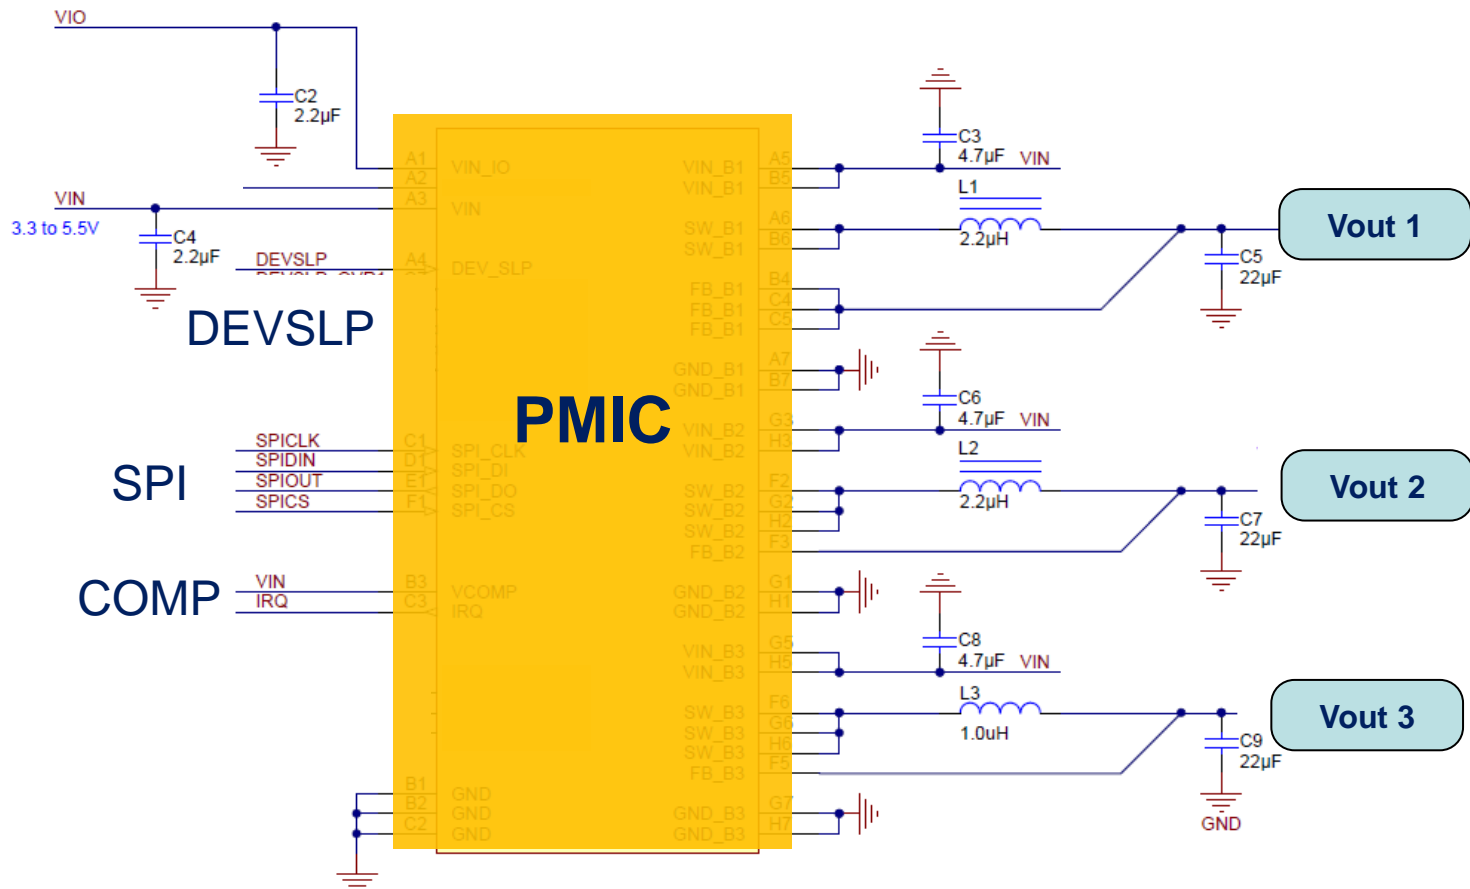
VIO

C2
2.2µF

VIN
3.3 to 5.5V

C4
2.2µF

DEVSLP

DEVSLP

SPI

SPICLK
SPIDIN
SPIOUT
SPICS

COMP

VIN
IRQ

A1 VIN_IO
A2
A3 VIN
A4 DEV_SLP

C1 SPI_CLK
D1 SPI_DI
E1 SPI_DO
F1 SPI_CS

B3 VCOMP
C3 IRQ

B1 GND
B2 GND
C2 GND

PMIC

VIN_B1 A5
VIN_B1 B5
SW_B1 A6
SW_B1 B6
FB_B1 B4
FB_B1 C4
FB_B1 C5
GND_B1 A7
GND_B1 B7
VIN_B2 G3
VIN_B2 H3
SW_B2 F2
SW_B2 G2
SW_B2 H2
FB_B2 F3
GND_B2 G1
GND_B2 H1
VIN_B3 G5
VIN_B3 H5
SW_B3 F6
SW_B3 G6
SW_B3 H6
FB_B3 F5
GND_B3 G7
GND_B3 H7

C3
4.7µF VIN
L1
2.2µH
C5
22µF
Vout 1

C6
4.7µF VIN
L2
2.2µH
C7
22µF
Vout 2

C8
4.7µF VIN
L3
1.0uH
C9
22µF
Vout 3
GND